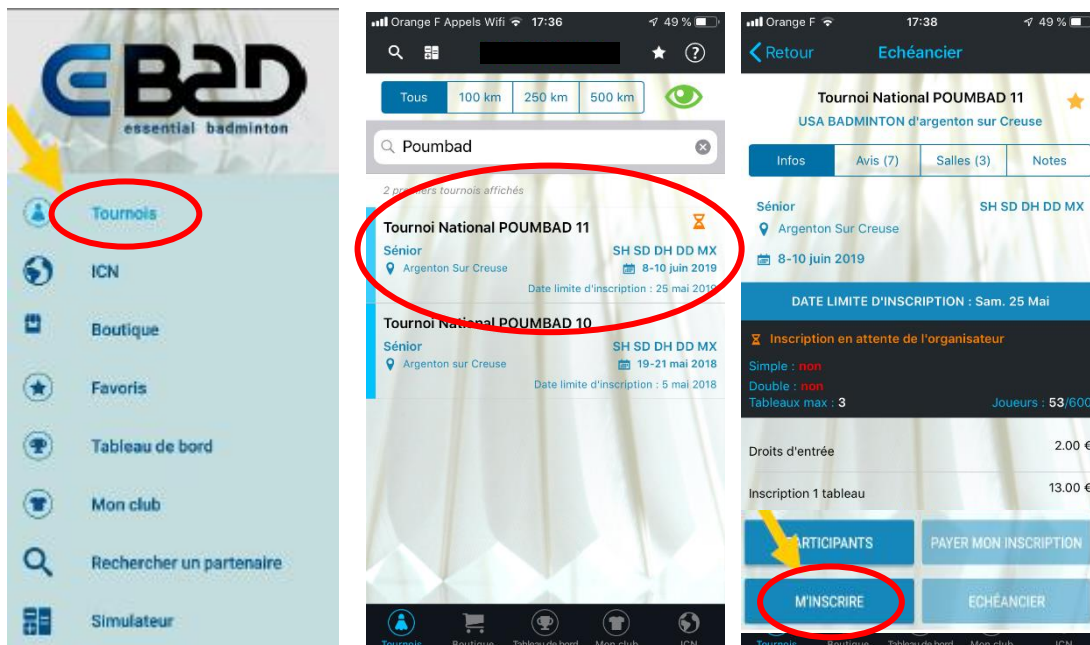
EBAD
essential badminton

Tournois
ICN
Boutique
Favoris
Tableau de bord
Mon club
Rechercher un partenaire
Simulateur

Orange F Appels Wifi 17:36 49 %

Tous | 100 km | 250 km | 500 km

Poumbad

2 premiers tournois affichés

Tournoi National POUMBAD 11
Sénior SH SD DH DD MX
Argenton Sur Creuse 8-10 juin 2019
Date limite d'inscription : 25 mai 2019

Tournoi National POUMBAD 10
Sénior SH SD DH DD MX
Argenton sur Creuse 19-21 mai 2018
Date limite d'inscription : 5 mai 2018

Tournois Boutique Tableau de bord Mon club ICN

Orange F 17:38 49 %
Retour Echéancier

Tournoi National POUMBAD 11
USA BADMINTON d'argenton sur Creuse

Infos | Avis (7) | Salles (3) | Notes

Sénior SH SD DH DD MX
Argenton Sur Creuse
8-10 juin 2019

DATE LIMITE D'INSCRIPTION : Sam. 25 Mai

Inscription en attente de l'organisateur
Simple : non
Double : non
Tableaux max : 3 Joueurs : 53/600

Droits d'entrée 2.00 €
Inscription 1 tableau 13.00 €

PARTICIPANTS
PAYER MON INSCRIPTION
M'INSCRIRE
ECHÉANCIER

Tournois Boutique Tableau de bord Mon club ICN